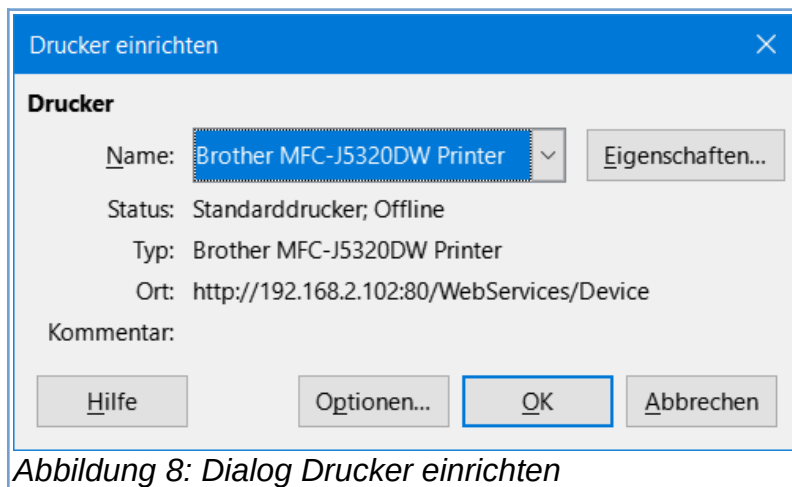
Drucker einrichten

Drucker

Name: Brother MFC-J5320DW Printer

Eigenschaften...

Status: Standarddrucker; Offline

Typ: Brother MFC-J5320DW Printer

Ort: http://192.168.2.102:80/WebServices/Device

Kommentar:

Hilfe

Optionen...

OK

Abbrechen

Abbildung 8: Dialog Drucker einrichten